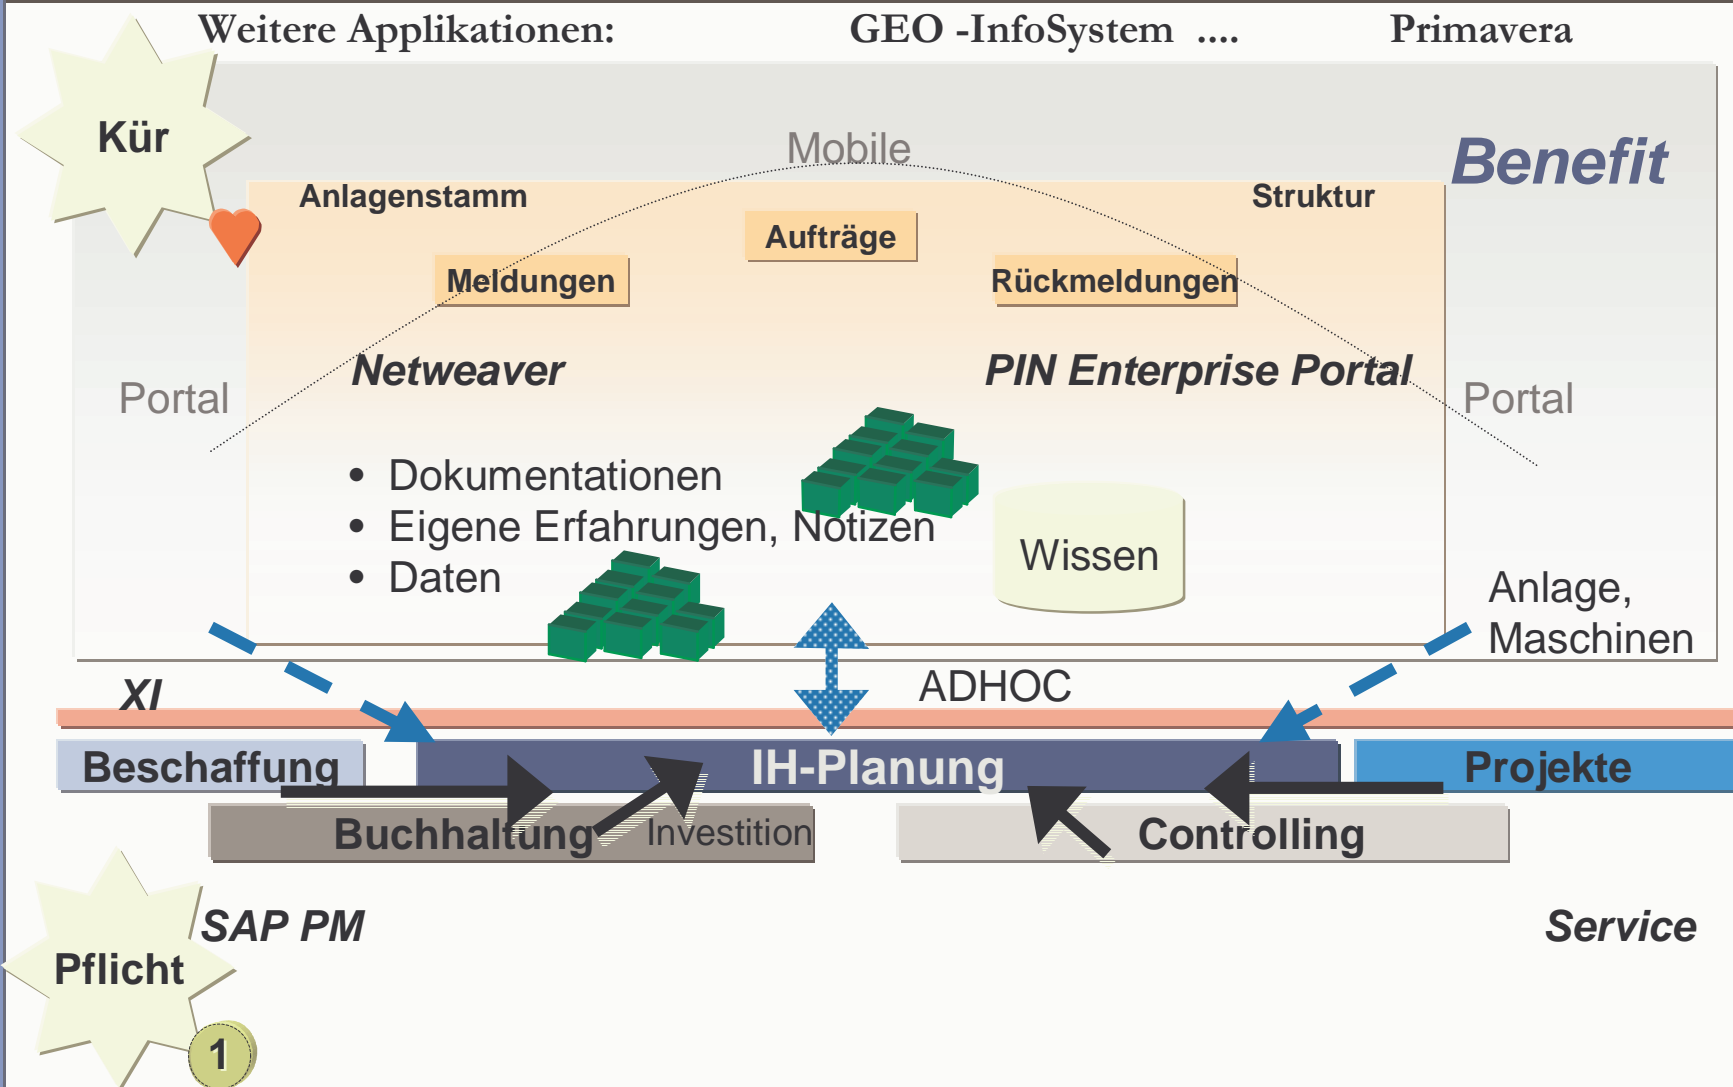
Weitere Applikationen: GEO -InfoSystem .... Primavera

Kür

Mobile

Benefit

Anlagenstamm

Struktur

Aufträge

Meldungen

Rückmeldungen

Netweaver

PIN Enterprise Portal

Portal

Portal

• Dokumentationen
• Eigene Erfahrungen, Notizen
• Daten

Wissen

Anlage, Maschinen

ADHOC

XI

Beschaffung

IH-Planung

Projekte

Buchhaltung

Investition

Controlling

SAP PM

Service

Pflicht

1